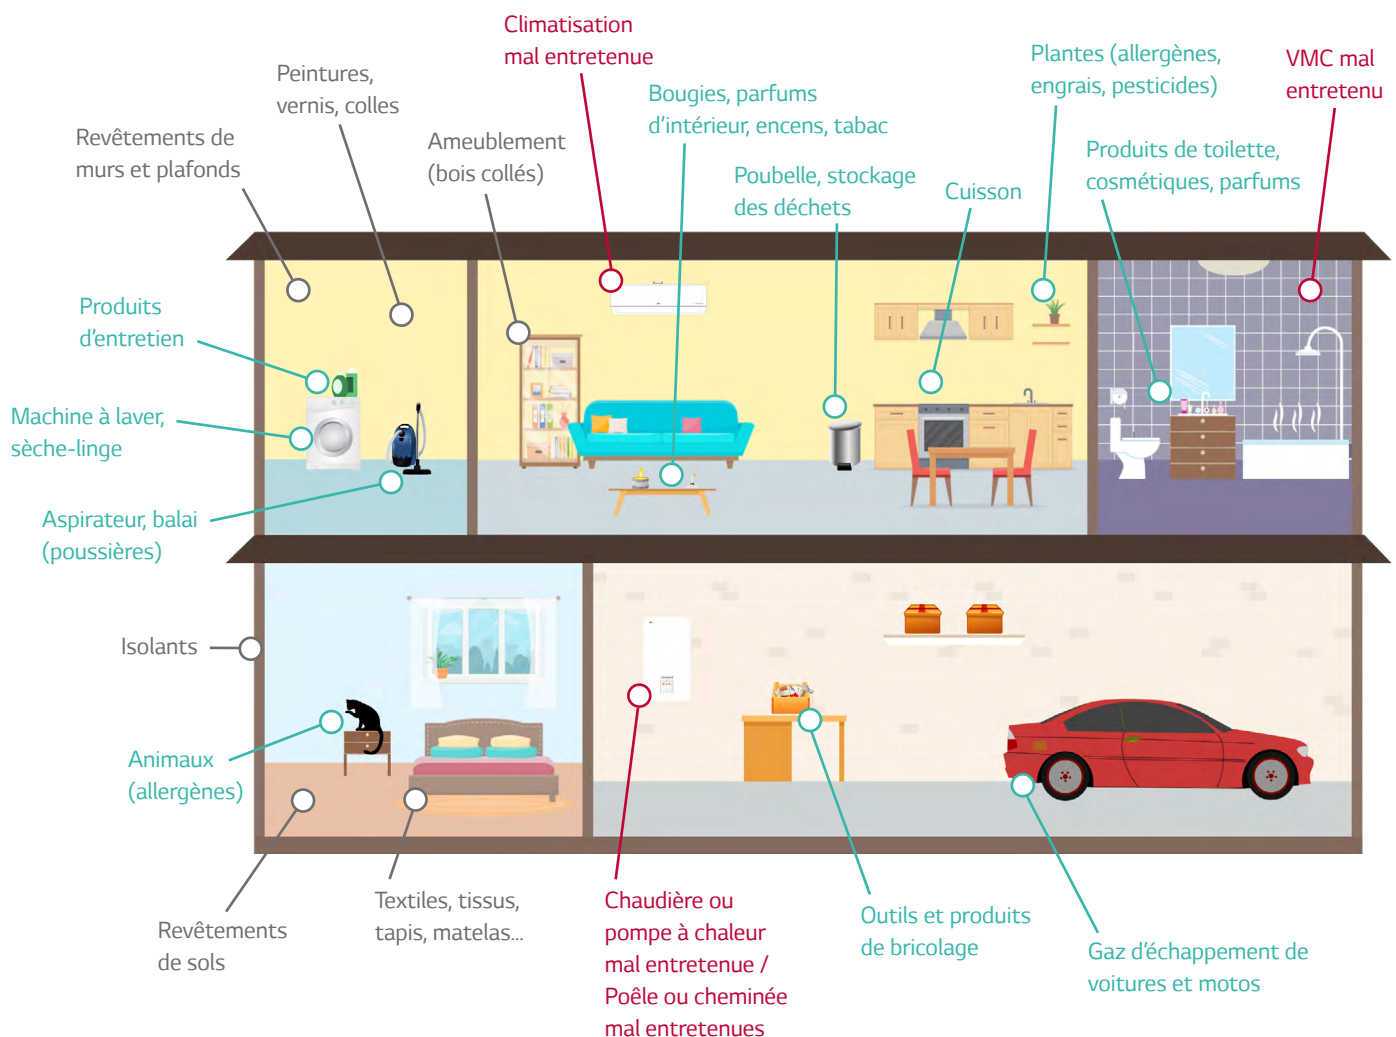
Climatisation mal entretenue

Peintures, vernis, colles

Revêtements de murs et plafonds

Ameublement (bois collés)

Bougies, parfums d'intérieur, encens, tabac

Plantes (allergènes, engrais, pesticides)

VMC mal entretenu

Produits de toilette, cosmétiques, parfums

Poubelle, stockage des déchets

Cuisson

Produits d'entretien

Machine à laver, sèche-linge

Aspirateur, balai (poussières)

Isolants

Animaux (allergènes)

Revêtements de sols

Textiles, tissus, tapis, matelas...

Chaudière ou pompe à chaleur mal entretenue / Poêle ou cheminée mal entretenues

Outils et produits de bricolage

Gaz d'échappement de voitures et motos